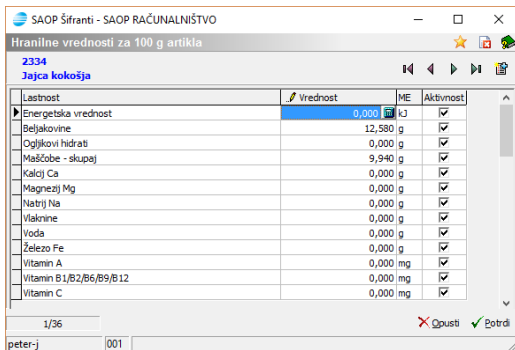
SAOP Šifranti - SAOP RAČUNALNIŠTVO

Hranilne vrednosti za 100 g artikla

2334
Jajca kokošja

| Lastnost | Vrednost | ME | Aktivnost |
|---|---|---|---|
| Energetska vrednost | 0,000 | kJ | ✔ |
| Beljakovine | 12,580 | g | ✔ |
| Ogljikovi hidrati | 0,000 | g | ✔ |
| Maščobe - skupaj | 9,940 | g | ✔ |
| Kalcij Ca | 0,000 | g | ✔ |
| Magnezij Mg | 0,000 | g | ✔ |
| Natrij Na | 0,000 | g | ✔ |
| Vlaknine | 0,000 | g | ✔ |
| Voda | 0,000 | g | ✔ |
| Železo Fe | 0,000 | g | ✔ |
| Vitamin A | 0,000 | mg | ✔ |
| Vitamin B1/B2/B6/B9/B12 | 0,000 | mg | ✔ |
| Vitamin C | 0,000 | mg | ✔ |

1/36

Opusti Potrdi

peter-j 001